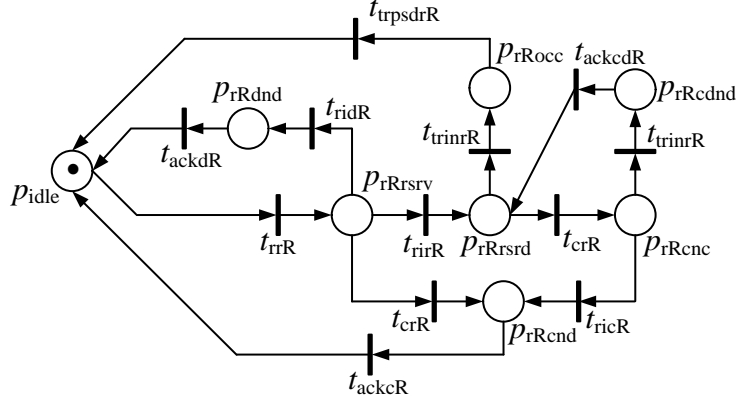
$t_{\text{trpsdrR}}$

$p_{\text{rRocc}}$

$t_{\text{ackcdR}}$

$p_{\text{rRdnd}}$

$t_{\text{ridR}}$

$p_{\text{rRcdnd}}$

$t_{\text{trinrR}}$

$t_{\text{trinrR}}$

$t_{\text{ackdR}}$

$p_{\text{idle}}$

$p_{\text{rRrsrv}}$

$t_{\text{rrR}}$

$t_{\text{rirR}}$

$p_{\text{rRrsrd}}$

$t_{\text{crR}}$

$p_{\text{rRcnc}}$

$t_{\text{crR}}$

$t_{\text{ricR}}$

$p_{\text{rRcnd}}$

$t_{\text{ackcR}}$